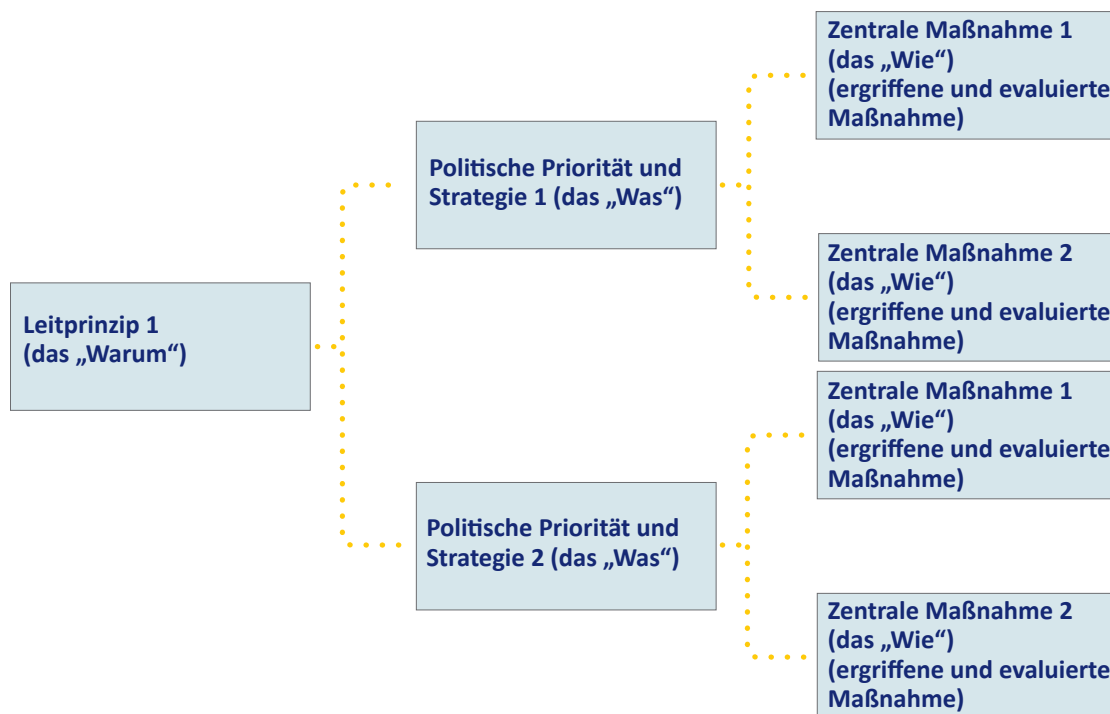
Leitprinzip 1
(das „Warum“)

Politische Priorität und Strategie 1 (das „Was“)

Zentrale Maßnahme 1
(das „Wie“)
(ergriffene und evaluierte
Maßnahme)

Zentrale Maßnahme 2
(das „Wie“)
(ergriffene und evaluierte
Maßnahme)

Politische Priorität und Strategie 2 (das „Was“)

Zentrale Maßnahme 1
(das „Wie“)
(ergriffene und evaluierte
Maßnahme)

Zentrale Maßnahme 2
(das „Wie“)
(ergriffene und evaluierte
Maßnahme)